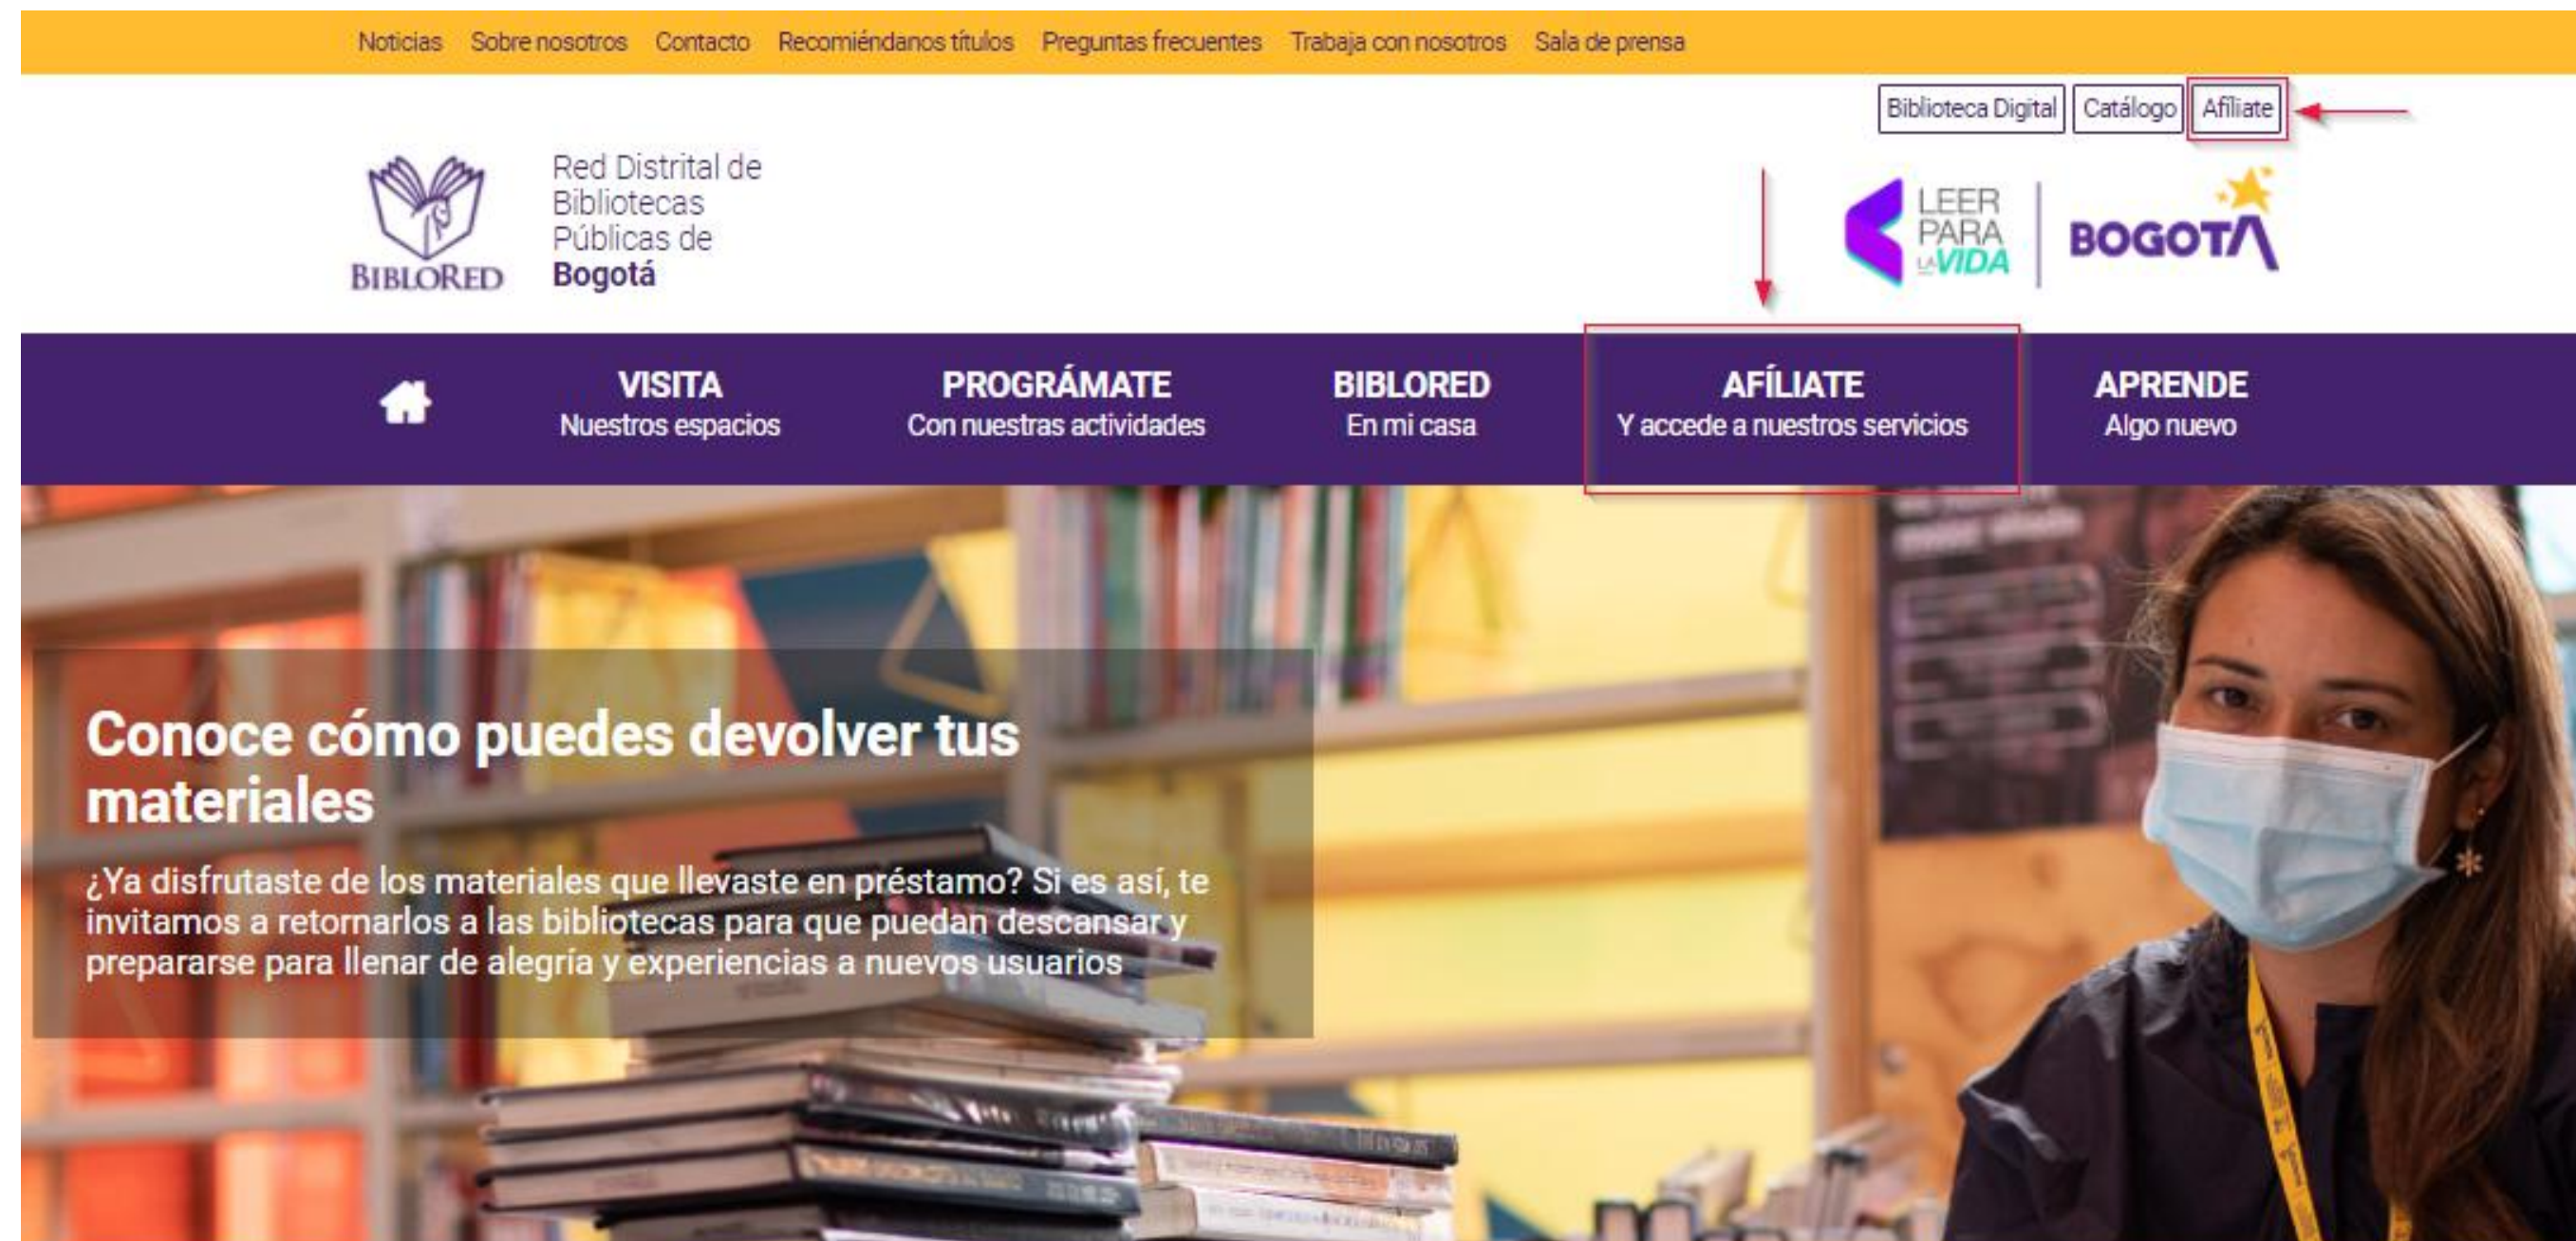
Noticias Sobre nosotros Contacto Recomiéndanos títulos Preguntas frecuentes Trabaja con nosotros Sala de prensa

Biblioteca Digital Catálogo Afíliate

BIBLORED Red Distrital de Bibliotecas Públicas de Bogotá

LEER PARA LA VIDA BOGOTÁ

VISITA Nuestros espacios
PROGRÁMATE Con nuestras actividades
BIBLORED En mi casa
AFÍLIATE Y accede a nuestros servicios
APRENDE Algo nuevo

Conoce cómo puedes devolver tus materiales

¿Ya disfrutaste de los materiales que llevaste en préstamo? Si es así, te invitamos a retornarlos a las bibliotecas para que puedan descansar y prepararse para llenar de alegría y experiencias a nuevos usuarios